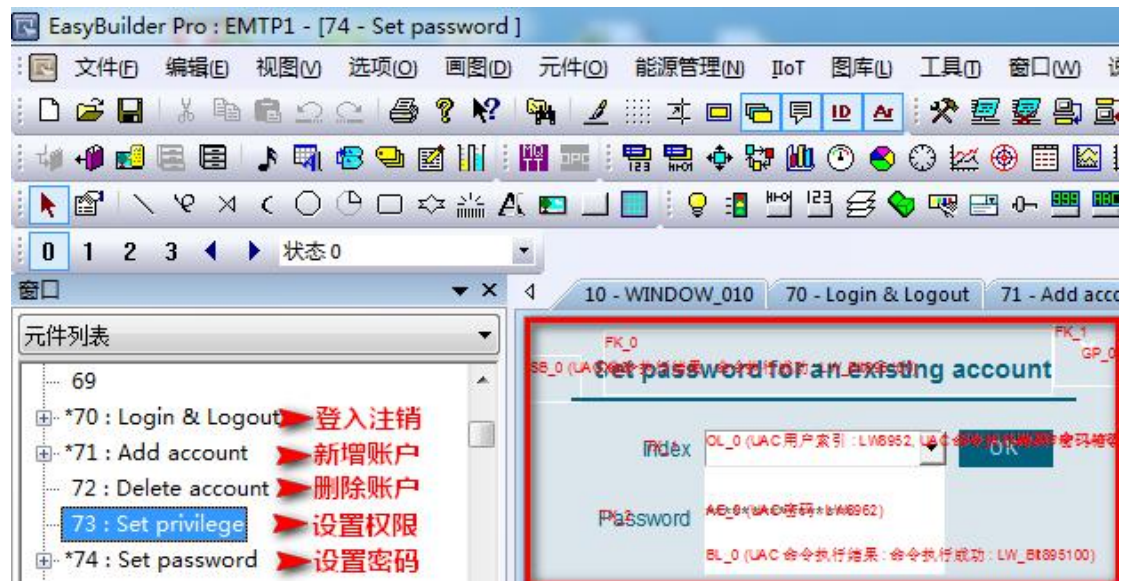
EasyBuilder Pro : EMTP1 - [74 - Set password ]

文件(F) 编辑(E) 视图(V) 选项(O) 画图(D) 元件(O) 能源管理(N) IIoT 图库(L) 工具(T) 窗口(W)

0 1 2 3 状态 0

窗口

元件列表

69
*70 : Login & Logout 登入注销
*71 : Add account 新增账户
72 : Delete account 删除账户
73 : Set privilege 设置权限
*74 : Set password 设置密码

10 - WINDOW_010 | 70 - Login & Logout | 71 - Add acco

FK_0
FK_1
GP_0
SB_0 (UAC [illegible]
Set password for an existing account

Index
OL_0 (UAC 用户索引 : LW8952, UAC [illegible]
OK

Password
AE_0 (UAC 密码 : LW8962)

BL_0 (UAC 命令执行结果 : 命令执行成功 : LW_Bit895100)